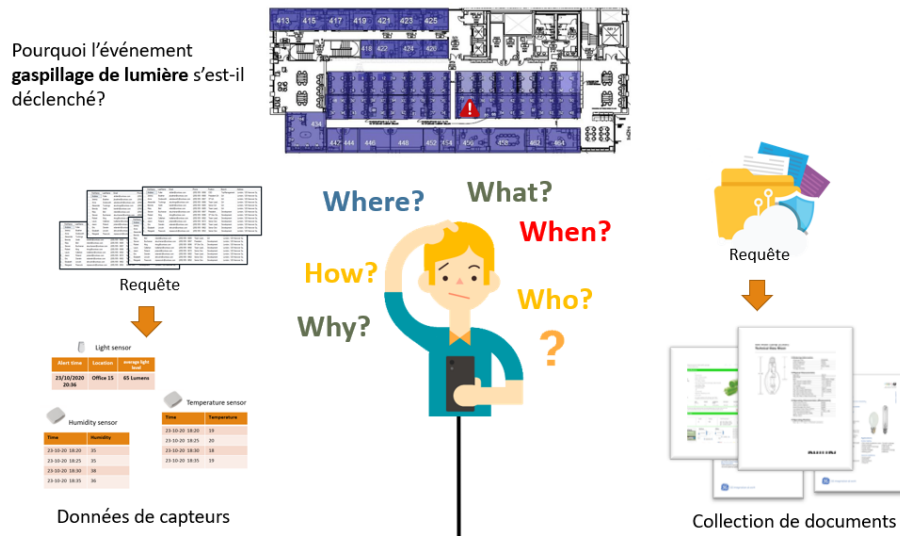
Pourquoi l'événement **gaspillage de lumière** s'est-il déclenché?

413 415 417 419 421 423 425
418 422 424 426
434
442 444 446 448 450 452 454 456 458 462 464

Where?
What?
When?
How?
Who?
Why?
?

Requête

Light sensor

| Alert time | Location | average light level |
|---|---|---|
| 23/10/2020 20:36 | Office 15 | 65 Lumens |

Humidity sensor

| Time | Humidity |
|---|---|
| 23-10-20 18:20 | 35 |
| 23-10-20 18:25 | 35 |
| 23-10-20 18:30 | 38 |
| 23-10-20 18:35 | 36 |

Temperature sensor

| Time | Temperature |
|---|---|
| 23-10-20 18:20 | 19 |
| 23-10-20 18:25 | 20 |
| 23-10-20 18:30 | 18 |
| 23-10-20 18:35 | 19 |

Données de capteurs

Requête

Collection de documents